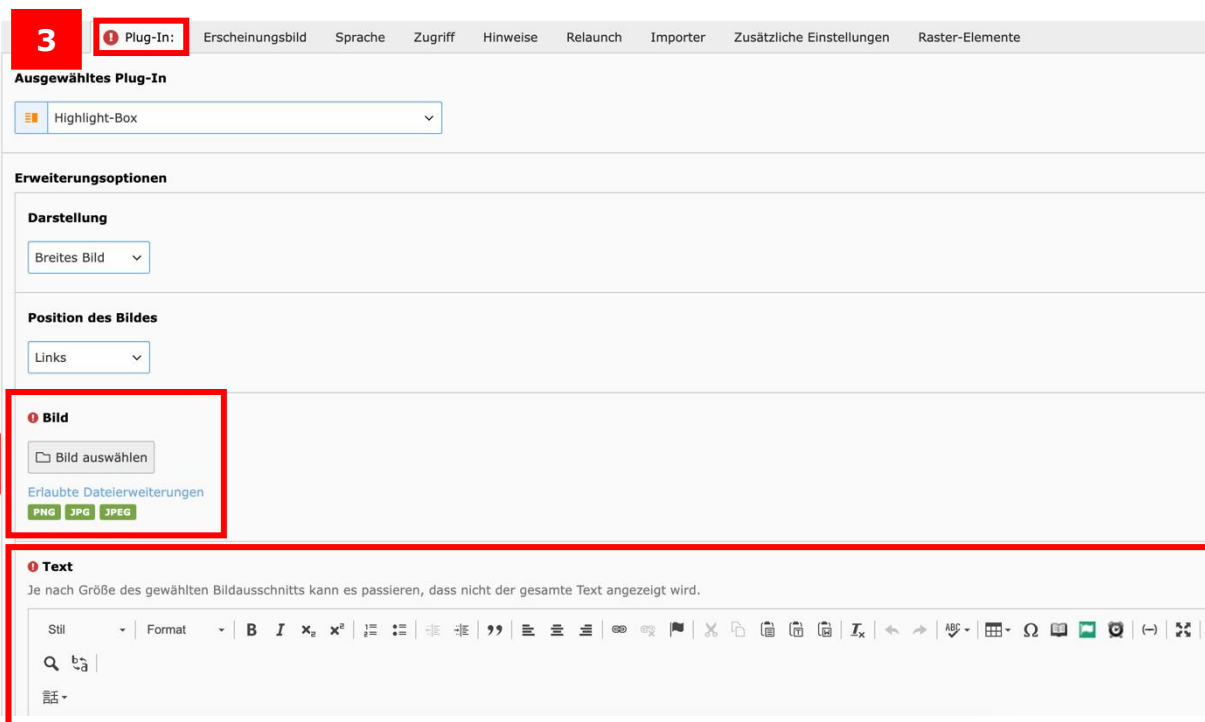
3

Plug-In: Erscheinungsbild Sprache Zugriff Hinweise Relaunch Importer Zusätzliche Einstellungen Raster-Elemente

Ausgewähltes Plug-In

Highlight-Box

Erweiterungsoptionen

Darstellung

Breites Bild

Position des Bildes

Links

Bild

Bild auswählen

Erlaubte Dateierweiterungen

PNG JPG JPEG

Text

Je nach Größe des gewählten Bildausschnitts kann es passieren, dass nicht der gesamte Text angezeigt wird.

Stil Format B I $x_2$ $x^2$ Ω

話